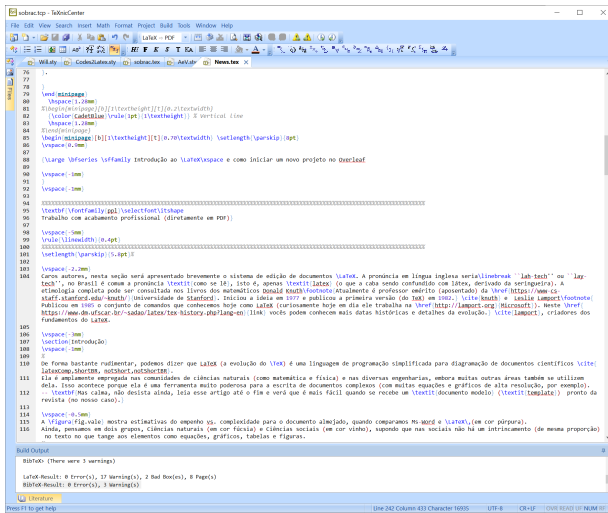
sobrac.tcp - TeXnicCenter

File Edit View Search Insert Math Format Project Build Tools Window Help

LaTeX ⇒ PDF

Will.sty | Codes2Latex.sty | sobrac.tex | AeV.st | News.tex

76 }.
77 }
78
79 \end{minipage}
80 \hspace{3.28mm}
81 %\begin{minipage}[b][1\textheight][t]{0.2\textwidth}
82 {\color{CadetBlue}\rule[1pt]{1\textheight}} % Vertical line
83 \hspace{3.28mm}
84 %\end{minipage}
85 \begin{minipage}[b][1\textheight][t]{0.70\textwidth} \setlength{\parskip}{0pt}
86 \vspace{0.0mm}
87
88 {\Large \bfseries \sffamily Introdução ao \LaTeX\xspace e como iniciar um novo projeto no Overleaf
89
90 \vspace{-1mm}
91
92 \vspace{-1mm}
93
94 %%%%%%%%%%%%%%%%%%%%%%%%%%%%%%%%%%%%%%%%%%%%%%%%%%%%%%%%%%%%%%%%%%%%%%%%%%%%%%%%%%%%
95 \textbf{\fontfamily{ppl\selectfont\itshape
96 Trabalho com acabamento profissional (diretamente em PDF)}
97
98 \vspace{-5mm}
99 \rule{\linewidth}{0.4pt}
100 %%%%%%%%%%%%%%%%%%%%%%%%%%%%%%%%%%%%%%%%%%%%%%%%%%%%%%%%%%%%%%%%%%%%%%%%%%%%%%%%%%%%
101 \setlength{\parskip}{5.0pt}%
102
103 \vspace{-2.2mm}
104 Caros autores, nesta seção será apresentado brevemente o sistema de edição de documentos \LaTeX. A pronúncia em língua inglesa seria\linebreak ``lah-tech'' ou ``lay-tech'', no Brasil é comum a pronúncia \textit{como se lê}, isto é, apenas \textit{latex} (o que a cada sendo confundido com látex, derivado da seringueira). A etimologia completa pode ser consultada nos livros dos matemáticos Donald Knuth\footnote{Atualmente é professor emérito (aposentado) da \href{https://www-cs-staff.stanford.edu/~knuth/}{Universidade de Stanford}. Iniciou a ideia em 1977 e publicou a primeira versão (do TeX) em 1982.} \cite{knuth} e Leslie Lamport\footnote{Publicou em 1985 o conjunto de comandos que conhecemos hoje como LaTeX (curiosamente hoje em dia ele trabalha na \href{http://lamport.org}{Microsoft}). Neste \href{https://www.dm.ufscar.br/~sadao/latex/tex_history.php?lang=en}{link} vocês podem conhecem mais datas históricas e detalhes da evolução.} \cite{lamport}, criadores dos fundamentos do LaTeX.
105
106 \vspace{-3mm}
107 \section{Introdução}
108 \vspace{-1mm}
109 %
110 De forma bastante rudimentar, podemos dizer que LaTeX (a evolução do \TeX) é uma linguagem de programação simplificada para diagramação de documentos científicos \cite{latexcomp,short88, notShort,notShort188}.
111 Ela é amplamente empregada nas comunidades de ciências naturais (como matemática e física) e nas diversas engenharias, embora muitas outras áreas também se utilizem dela. Isso acontece porque ela é uma ferramenta muito poderosa para a escrita de documentos complexos (com muitas equações e gráficos de alta resolução, por exemplo).
112 ~ \textit{Mas calma, não desista ainda, leia esse artigo até o fim e verá que é mais fácil quando se recebe um \textit{documento modelo} (\textit{template}) pronto da revista (no nosso caso).}
113
114 \vspace{-0.5mm}
115 A \figura{fig.vale} mostra estimativas do empenho vs. complexidade para o documento almejado, quando comparamos Ms-Word e \LaTeX\ (em cor púrpura).
116 Ainda, pensamos em dois grupos, Ciências naturais (em cor fúcsia) e Ciências sociais (em cor vinho), supondo que nas sociais não há um intrínsecamente (de mesma proporção) no texto no que tange aos elementos como equações, gráficos, tabelas e figuras.

Build Output
BibTeX- (There were 3 warnings)

LaTeX-Result: 0 Error(s), 17 Warning(s), 2 Bad Box(es), 8 Page(s)
BibTeX-Result: 0 Error(s), 3 Warning(s)

Literature
Press F1 to get help | Line 242 Column 433 Character 16935 | UTF-8 | CR+LF | OVR READ UF NUM